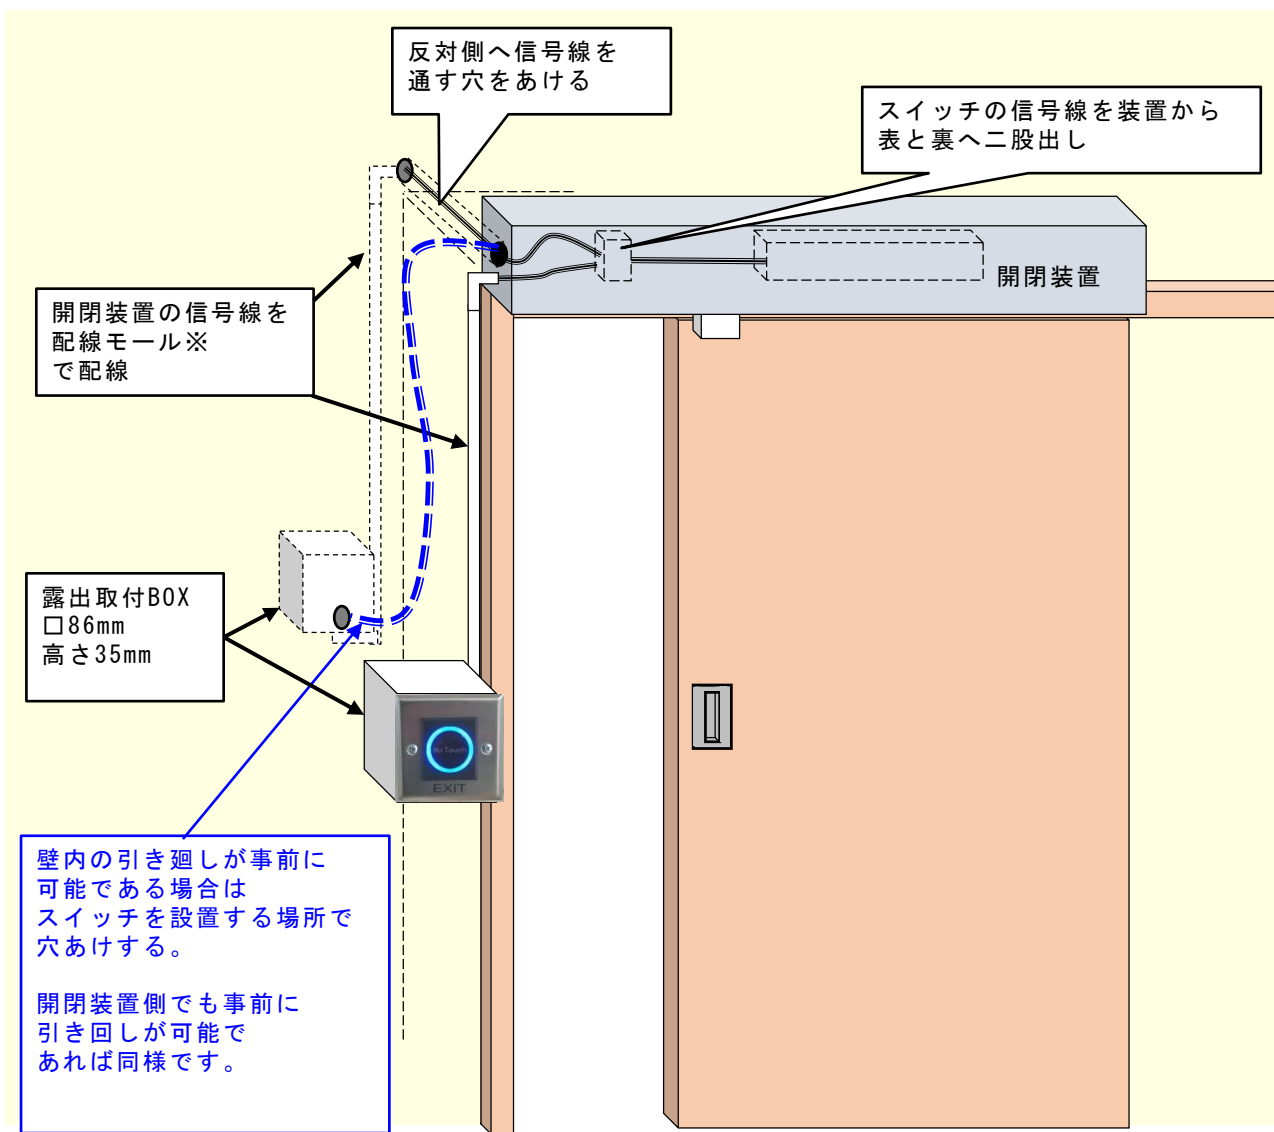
反対側へ信号線を通す穴をあける

スイッチの信号線を装置から表と裏へ二股出し

開閉装置

開閉装置の信号線を配線モール※で配線

露出取付BOX
□86mm
高さ35mm

No Touch
EXIT

壁内の引き廻しが事前に可能である場合はスイッチを設置する場所で穴あけする。

開閉装置側でも事前に引き回しが可能であれば同様です。